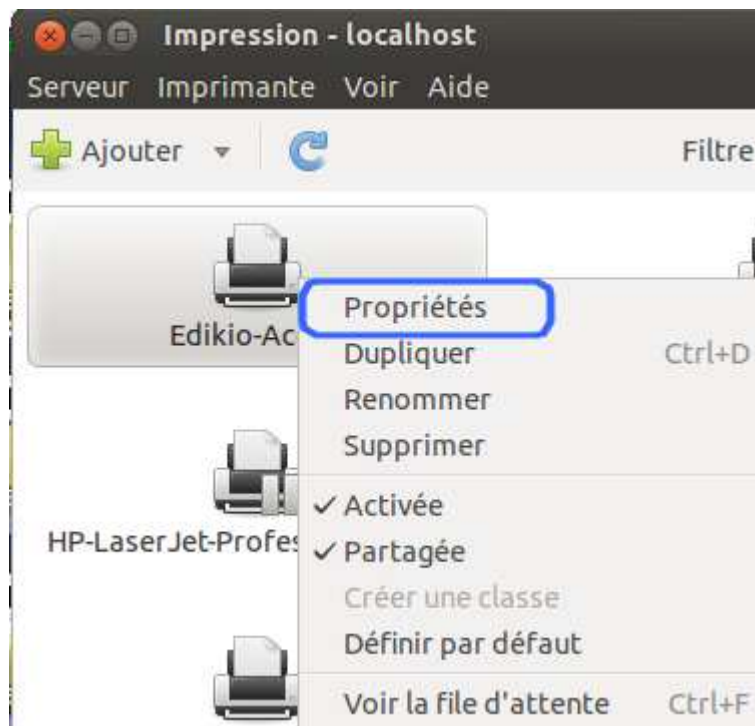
Impression - localhost

Serveur Imprimante Voir Aide

Ajouter

Filtre

Edikio-Ac

HP-LaserJet-Profes

Propriétés

Dupliquer Ctrl+D

Renommer

Supprimer

✓ Activée

✓ Partagée

Créer une classe

Définir par défaut

Voir la file d'attente Ctrl+F